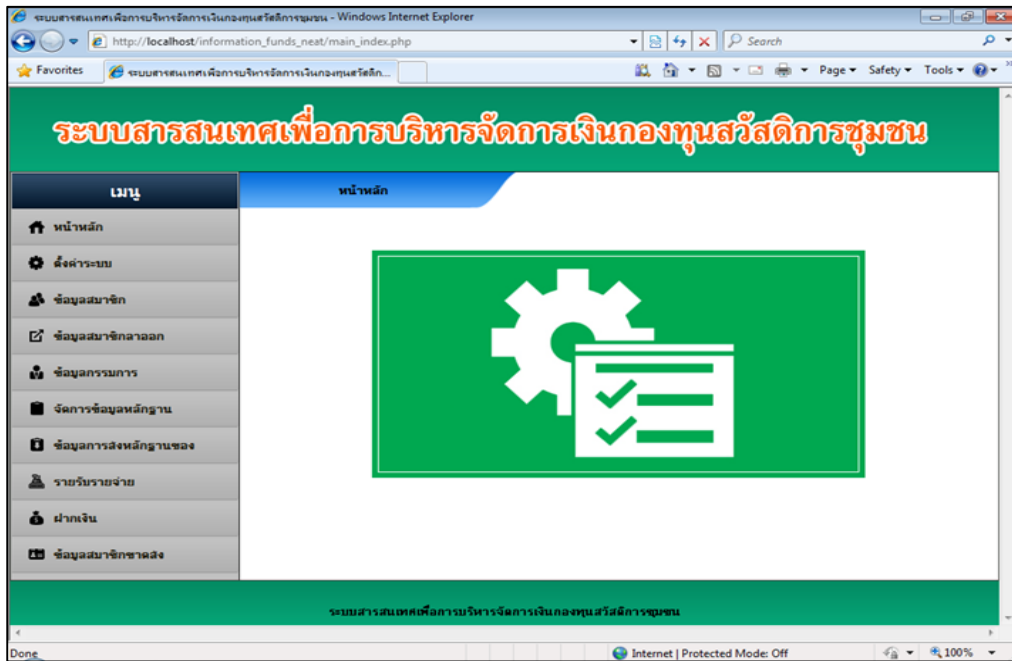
ระบบสารสนเทศเพื่อการบริหารจัดการเงินกองทุนสวัสดิการชุมชน - Windows Internet Explorer

http://localhost/information_funds_neat/main_index.php

Search

Favorites

ระบบสารสนเทศเพื่อการบริหารจัดการเงินกองทุนสวัสดิก...

Page ▾ Safety ▾ Tools ▾

ระบบสารสนเทศเพื่อการบริหารจัดการเงินกองทุนสวัสดิการชุมชน

เมนู

หน้าหลัก

หน้าหลัก

ตั้งค่าระบบ

ข้อมูลสมาชิก

ข้อมูลสมาชิกลาออก

ข้อมูลกรรมการ

จัดการข้อมูลหลักฐาน

ข้อมูลการส่งหลักฐานของ

รายรับรายจ่าย

ฝากเงิน

ข้อมูลสมาชิกขาดส่ง

ระบบสารสนเทศเพื่อการบริหารจัดการเงินกองทุนสวัสดิการชุมชน

Done

Internet | Protected Mode: Off

100%